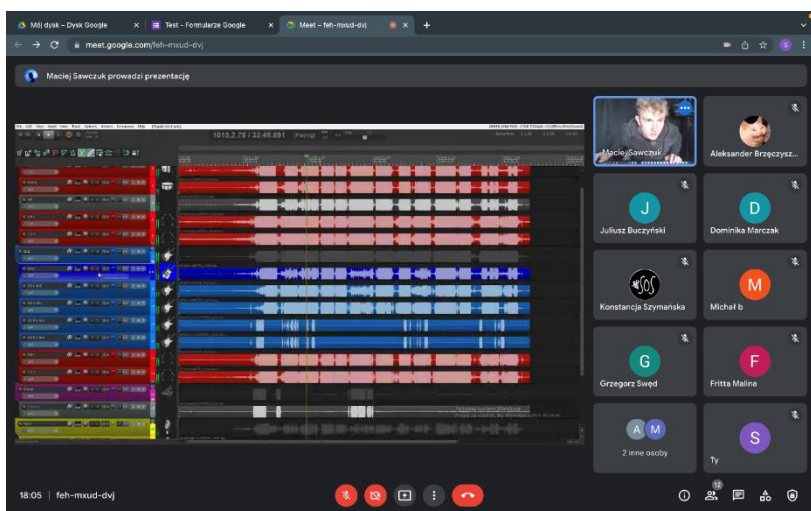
Mój dysk – Dysk Google
Test - Formularze Google
Meet – feh-mxud-dvj
meet.google.com/feh-mxud-dvj

Maciej Sawczuk prowadzi prezentację

1010.2.78 / 33:48.891

Maciej Sawczuk
Aleksander Brzęczysz...
J
Juliusz Buczyński
D
Dominika Marczak
Konstancja Szymańska
M
Michał b
G
Grzegorz Swęd
F
Fritta Malina
A M
2 inne osoby
S
Ty

18:05 | feh-mxud-dvj
12